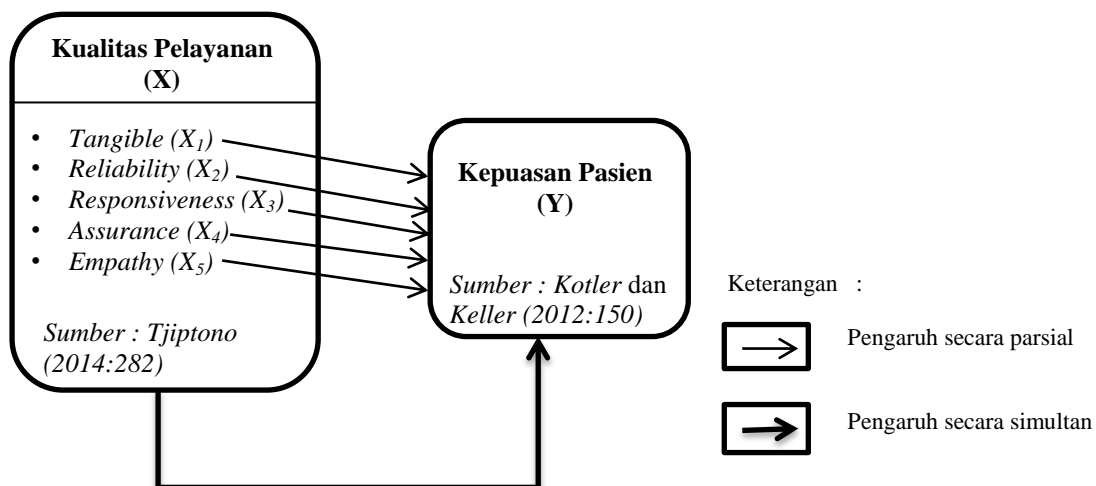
Kualitas Pelayanan (X)

- Tangible ($X_1$)
- Reliability ($X_2$)
- Responsiveness ($X_3$)
- Assurance ($X_4$)
- Empathy ($X_5$)

Sumber : Tjiptono (2014:282)

Kepuasan Pasien (Y)

Sumber : Kotler dan Keller (2012:150)

Keterangan :

Pengaruh secara parsial

Pengaruh secara simultan